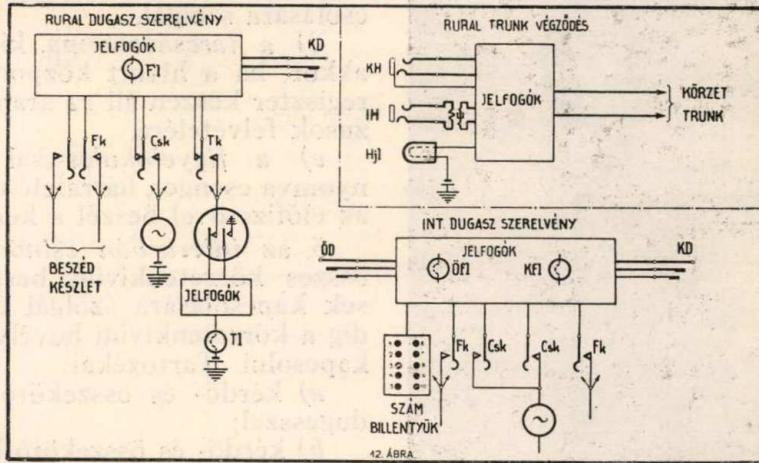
RURAL DUGASZ SZERELVÉNY

JELFOGÓK

F1

KD

Fk

Csk

Tk

BESZÉD KÉSZLET

JELFOGÓK

T1

RURAL TRUNK VÉGZŐDÉS

KH

IH

Hjl

JELFOGÓK

KÖRZET TRUNK

INT. DUGASZ SZERELVÉNY

ÖD

JELFOGÓK

ÖF1

KF1

KD

Fk

Csk

Csk

Fk

SZÁM BILLENTYŰK

12. ÁBRA.

csatlakoz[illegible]
a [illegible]
tekre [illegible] a helyi közp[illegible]
register kapcsolja az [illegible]
zások felvétele;
c) a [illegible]
ronya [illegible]
az előfizető részéről a k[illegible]
d) az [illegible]
hossz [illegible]
sek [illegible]
dig a körzettrunkvégz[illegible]
kapcsolni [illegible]
a) kérdő- és összekö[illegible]
dugasszal;
b) kérdő- és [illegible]